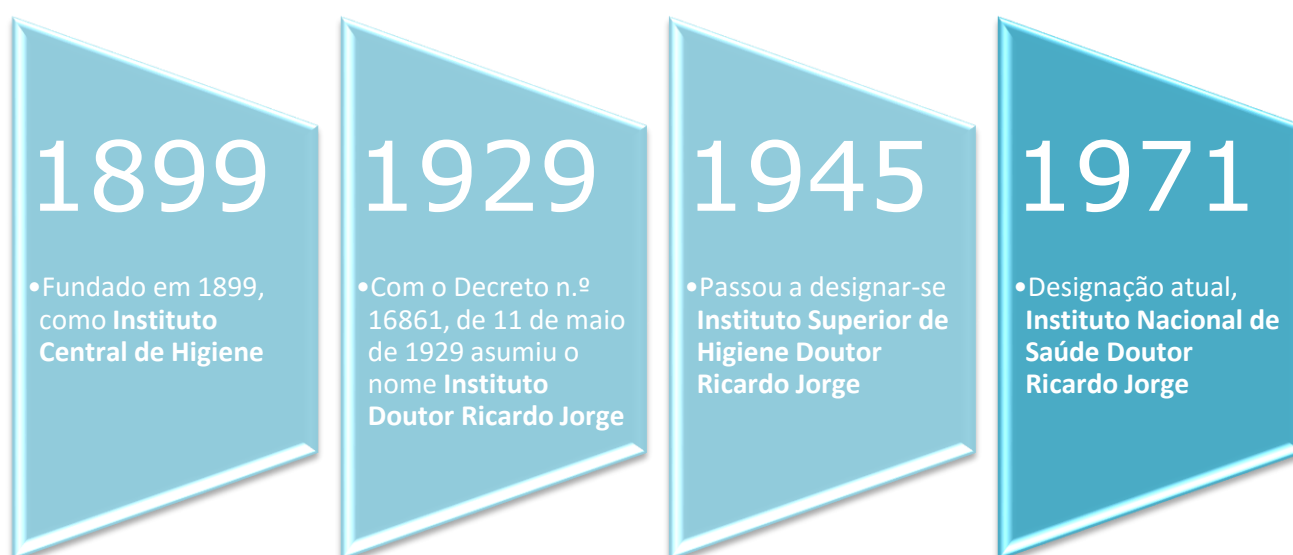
1899

•Fundado em 1899, como **Instituto Central de Higiene**

1929

•Com o Decreto n.º 16861, de 11 de maio de 1929 asumiu o nome **Instituto Doutor Ricardo Jorge**

1945

•Passou a designar-se **Instituto Superior de Higiene Doutor Ricardo Jorge**

1971

•Designação atual, **Instituto Nacional de Saúde Doutor Ricardo Jorge**